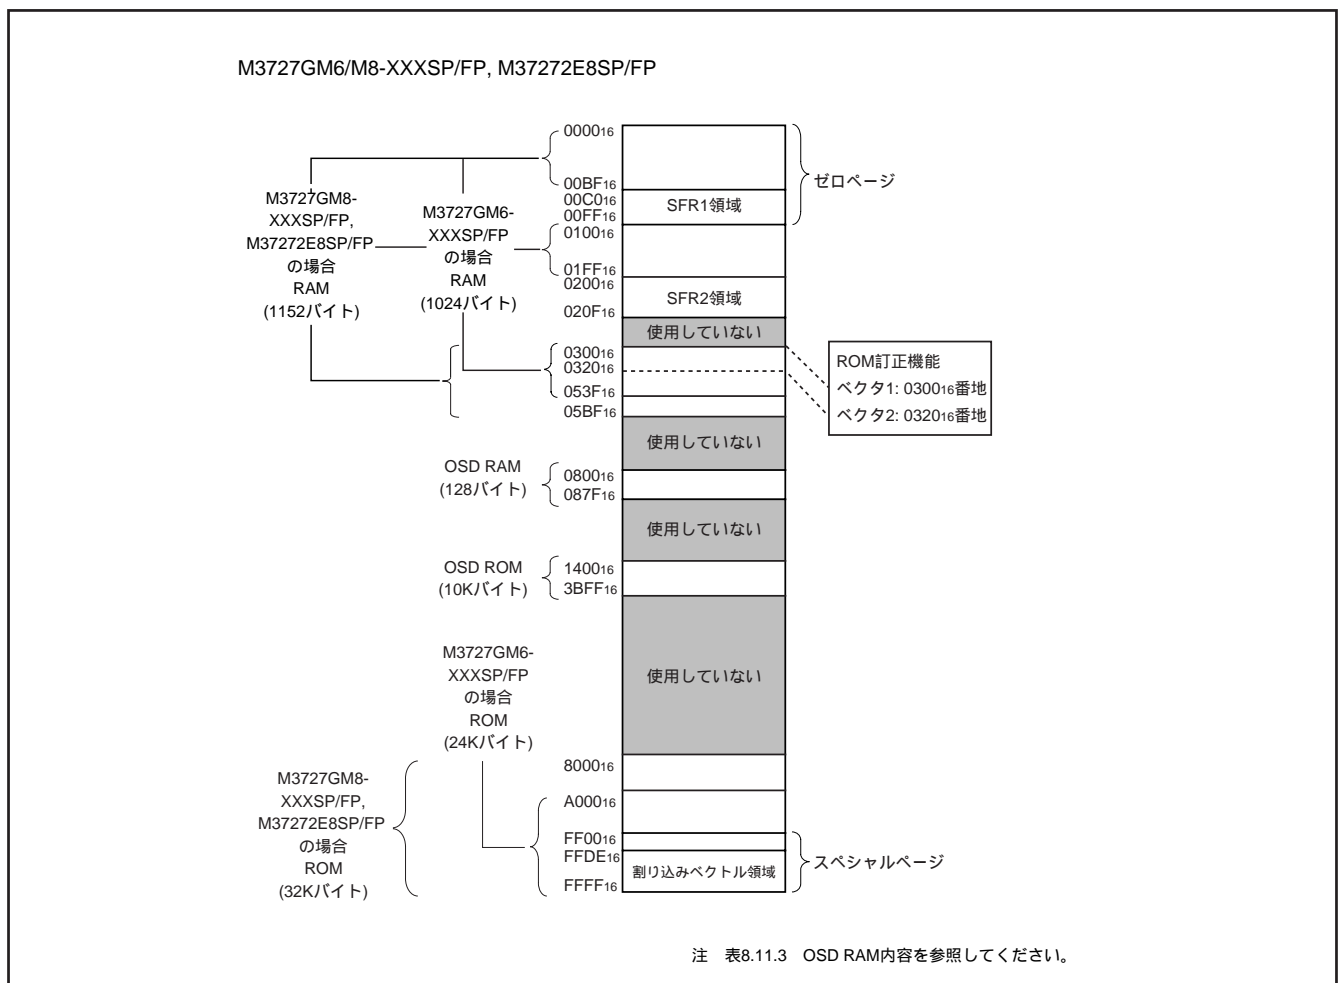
M3727GM6/M8-XXXSP/FP, M37272E8SP/FP

M3727GM8-XXXSP/FP, M37272E8SP/FP の場合 RAM (1152バイト)

M3727GM6-XXXSP/FP の場合 RAM (1024バイト)

$0000_{16}$
$00BF_{16}$
$00C0_{16}$
$00FF_{16}$
$0100_{16}$
$01FF_{16}$
$0200_{16}$
$020F_{16}$
$0300_{16}$
$0320_{16}$
$053F_{16}$
$05BF_{16}$

SFR1領域

ゼロページ

SFR2領域

使用していない

ROM訂正機能
ベクタ1: $0300_{16}$番地
ベクタ2: $0320_{16}$番地

使用していない

OSD RAM (128バイト)
$0800_{16}$
$087F_{16}$

使用していない

OSD ROM (10Kバイト)
$1400_{16}$
$3BFF_{16}$

M3727GM6-XXXSP/FP の場合 ROM (24Kバイト)

使用していない

M3727GM8-XXXSP/FP, M37272E8SP/FP の場合 ROM (32Kバイト)

$8000_{16}$
$A000_{16}$
$FF00_{16}$
$FFDE_{16}$
$FFFF_{16}$

割り込みベクトル領域

スペシャルページ

注 表8.11.3 OSD RAM内容を参照してください。